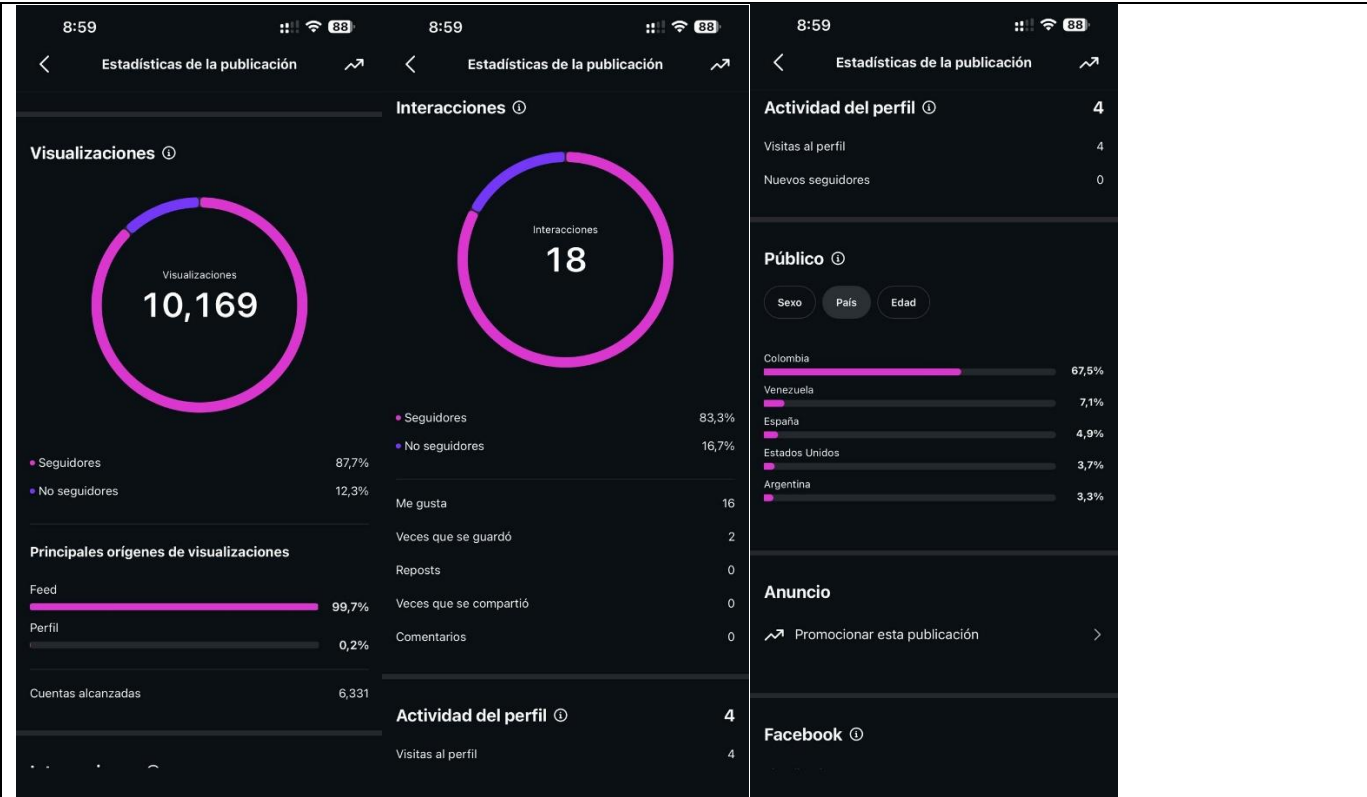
8:59 88

Estadísticas de la publicación

Visualizaciones

Visualizaciones
10,169

Seguidores 87,7%
No seguidores 12,3%

Principales orígenes de visualizaciones

Feed 99,7%
Perfil 0,2%

Cuentas alcanzadas 6,331

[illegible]

8:59 88

Estadísticas de la publicación

Interacciones

Interacciones
18

Seguidores 83,3%
No seguidores 16,7%

Me gusta 16
Veces que se guardó 2
Reposts 0
Veces que se compartió 0
Comentarios 0

Actividad del perfil 4

Visitas al perfil 4

8:59 88

Estadísticas de la publicación

Actividad del perfil 4

Visitas al perfil 4
Nuevos seguidores 0

Público

Sexo País Edad

Colombia 67,5%
Venezuela 7,1%
España 4,9%
Estados Unidos 3,7%
Argentina 3,3%

Anuncio

Promocionar esta publicación

Facebook